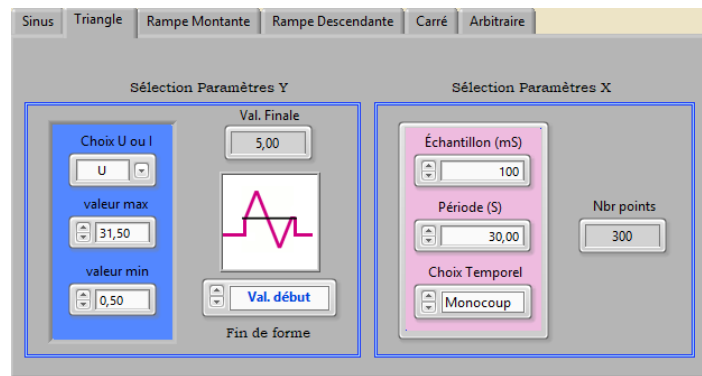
Sinus | Triangle | Rampe Montante | Rampe Descendante | Carré | Arbitraire

Sélection Paramètres Y

Choix U ou I
U
valeur max
31,50
valeur min
0,50

Val. Finale
5,00

Val. début
Fin de forme

Sélection Paramètres X

Échantillon (mS)
100
Période (S)
30,00
Choix Temporel
Monocoup

Nbr points
300